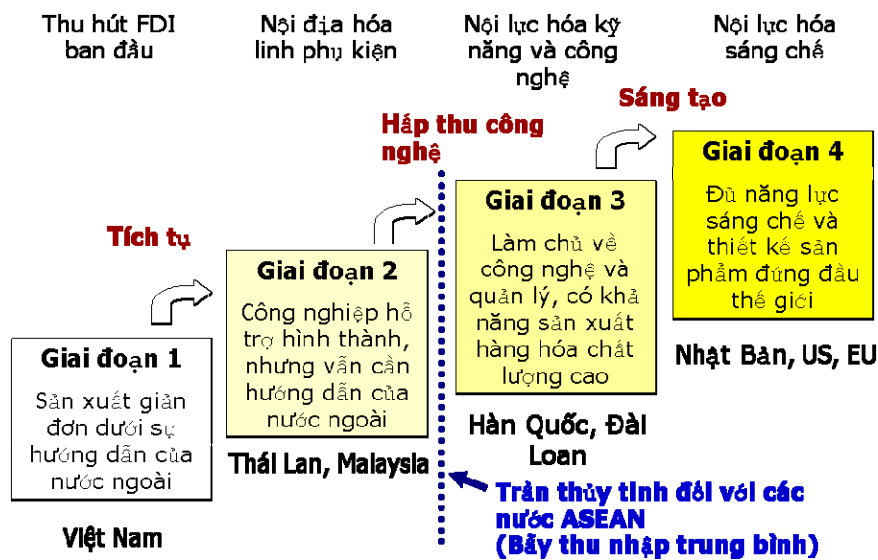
Thu hút FDI ban đầu

Nội địa hóa linh phụ kiện

Nội lực hóa kỹ năng và công nghệ

Nội lực hóa sáng chế

Sáng tạo

Hấp thu công nghệ

Tích tụ

Giai đoạn 4

Đủ năng lực sáng chế và thiết kế sản phẩm đứng đầu thế giới

Nhật Bản, US, EU

Giai đoạn 3

Làm chủ về công nghệ và quản lý, có khả năng sản xuất hàng hóa chất lượng cao

Hàn Quốc, Đài Loan

Giai đoạn 2

Công nghiệp hỗ trợ hình thành, nhưng vẫn cần hướng dẫn của nước ngoài

Thái Lan, Malaysia

Giai đoạn 1

Sản xuất giản đơn dưới sự hướng dẫn của nước ngoài

Việt Nam

Trần thủy tinh đối với các nước ASEAN (Bẫy thu nhập trung bình)